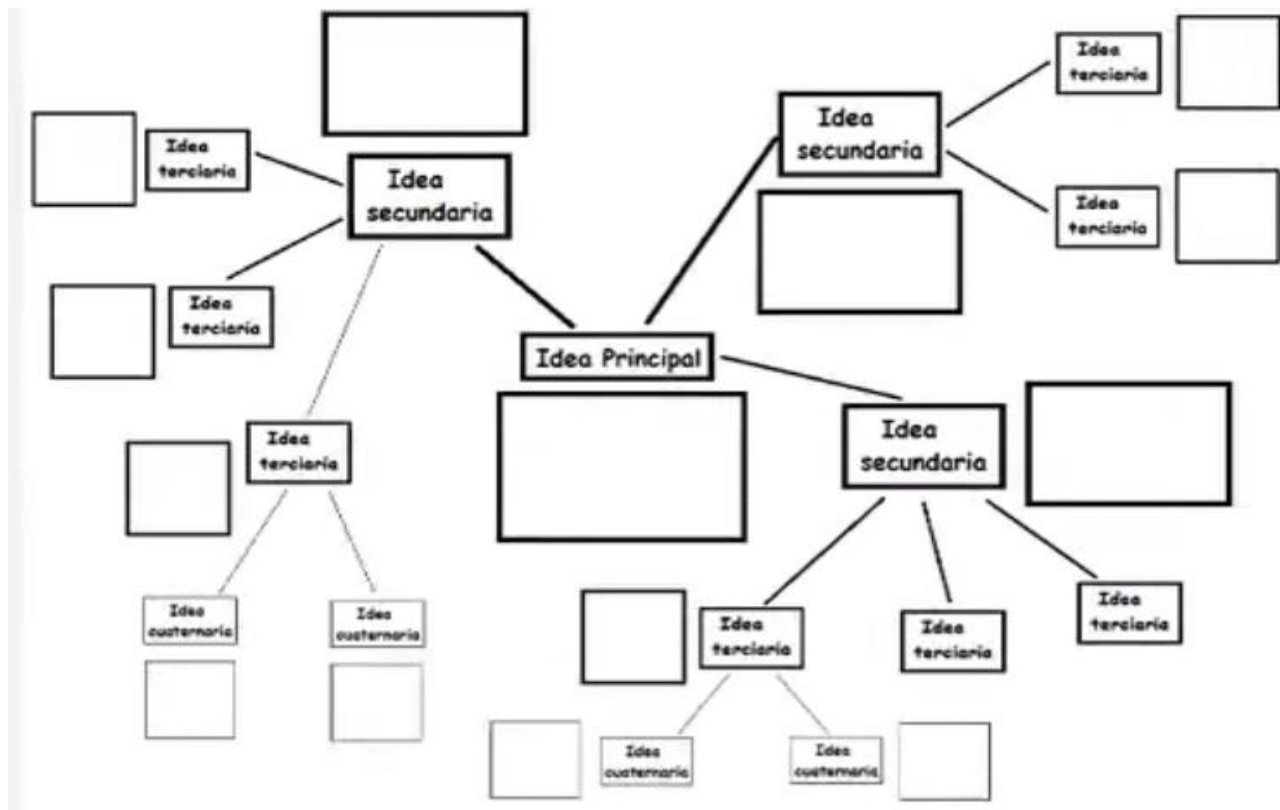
Idea terciaria

Idea secundaria

Idea terciaria

Idea terciaria

Idea secundaria

Idea terciaria

Idea terciaria

Idea Principal

Idea secundaria

Idea cuaternaria

Idea cuaternaria

Idea terciaria

Idea terciaria

Idea terciaria

Idea cuaternaria

Idea cuaternaria